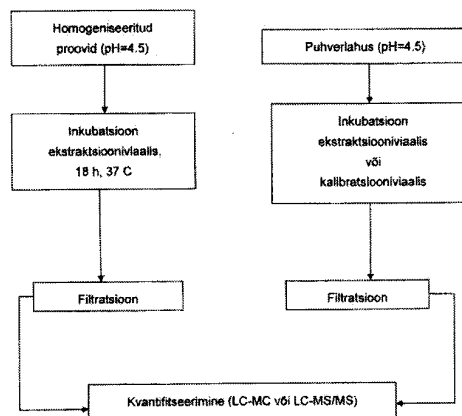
Homogeniseeritud proovid (pH=4.5)

Inkubatsioon ekstraktsiooniviaalis, 18 h, 37 C

Filtratsioon

Puhverlahus (pH=4.5)

Inkubatsioon ekstraktsiooniviaalis või kalibratsiooniviaalis

Filtratsioon

Kvantifitseerimine (LC-MC või LC-MS/MS)